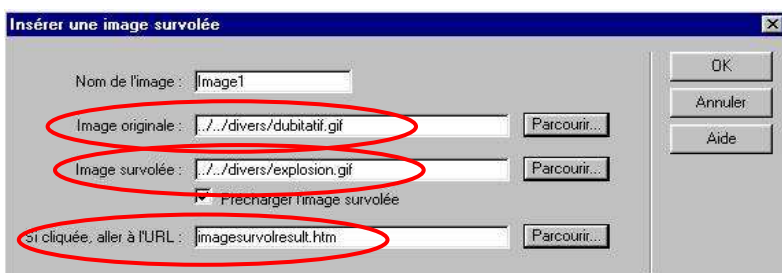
Insérer une image survolée

Nom de l'image : Image1

Image originale : ../../divers/dubitatif.gif Parcourir...

Image survolée : ../../divers/explosion.gif Parcourir...

Précharger l'image survolée

Si cliquée, aller à l'URL : imagesurvolresult.htm Parcourir...

OK

Annuler

Aide